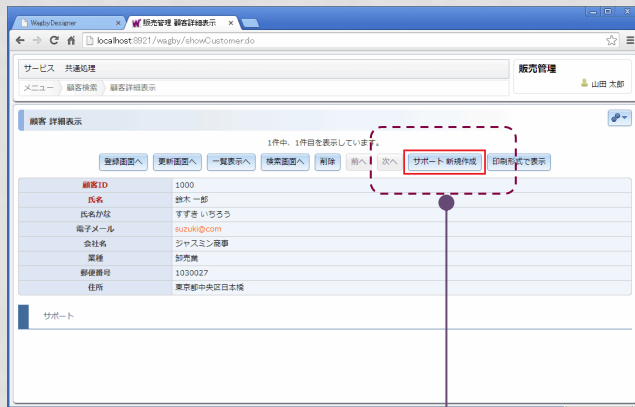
WagbyDesigner ×
販売管理 顧客詳細表示 ×

localhost:8921/wagby/showCustomer.do

サービス 共通処理
メニュー 顧客検索 顧客詳細表示

販売管理
山田 太郎

顧客 詳細表示

1件中、1件目を表示しています。

登録画面へ 更新画面へ 一覧表示へ 検索画面へ 削除 前へ 次へ サポート 新規作成 印刷形式で表示

| | |
|---|---|
| 顧客ID | 1000 |
| 氏名 | 鈴木 一郎 |
| 氏名かな | すずき いちろう |
| 電子メール | suzuki@com |
| 会社名 | ジャスミン商事 |
| 業種 | 卸売業 |
| 郵便番号 | 1030027 |
| 住所 | 東京都中央区日本橋 |

サポート